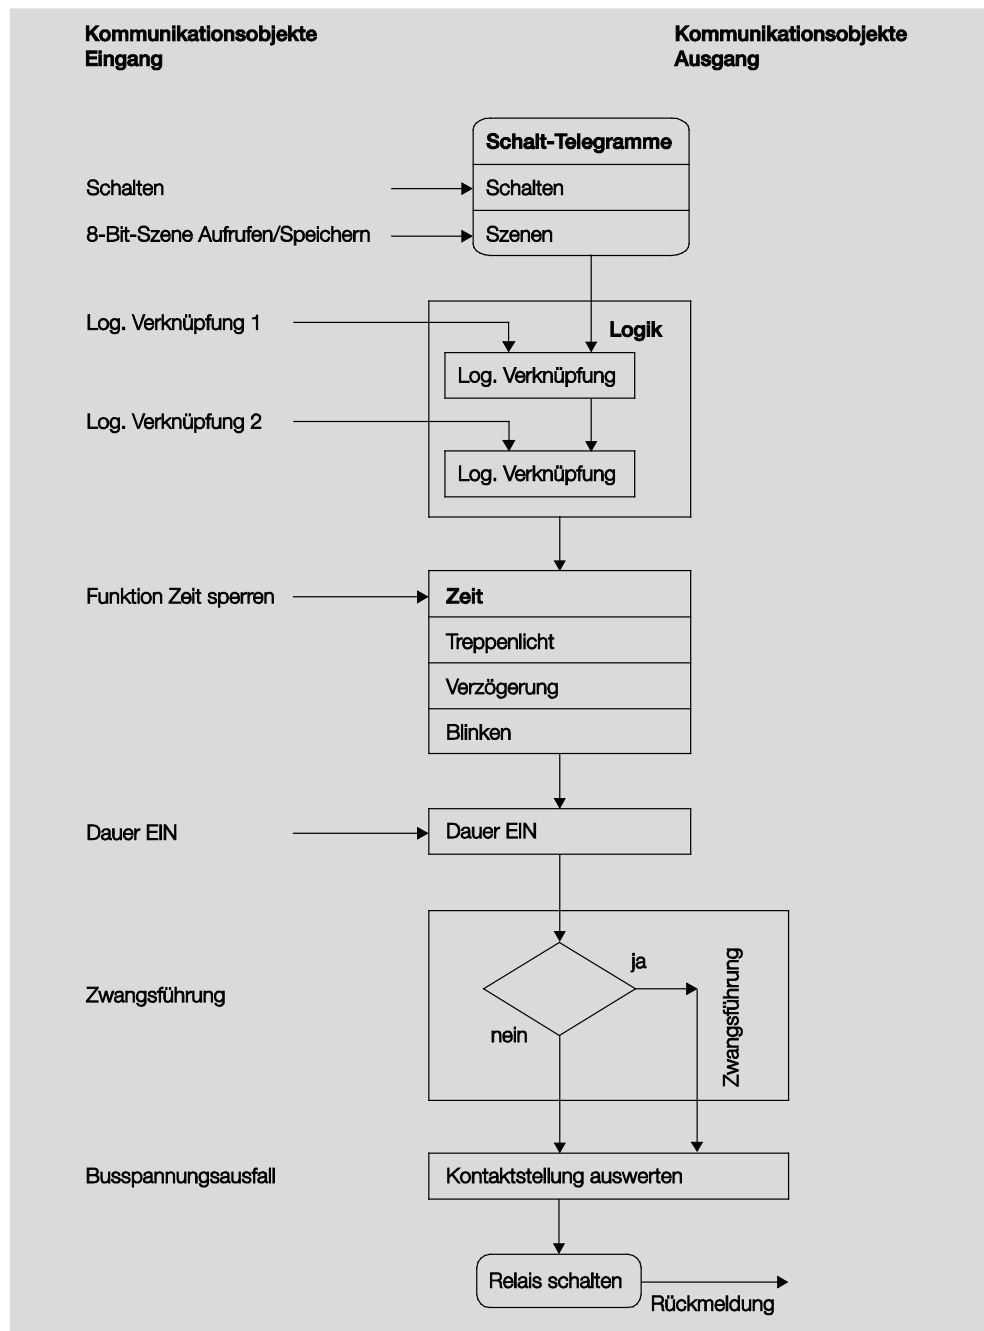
Kommunikationsobjekte Eingang

Kommunikationsobjekte Ausgang

Schalt-Telegramme

Schalten

Schalten

8-Bit-Szene Aufrufen/Speichern

Szenen

Log. Verknüpfung 1

Logik

Log. Verknüpfung

Log. Verknüpfung 2

Log. Verknüpfung

Funktion Zeit sperren

Zeit

Treppenlicht

Verzögerung

Blinken

Dauer EIN

Dauer EIN

Zwangsführung

ja

nein

Zwangsführung

Busspannungsausfall

Kontaktstellung auswerten

Relais schalten

Rückmeldung